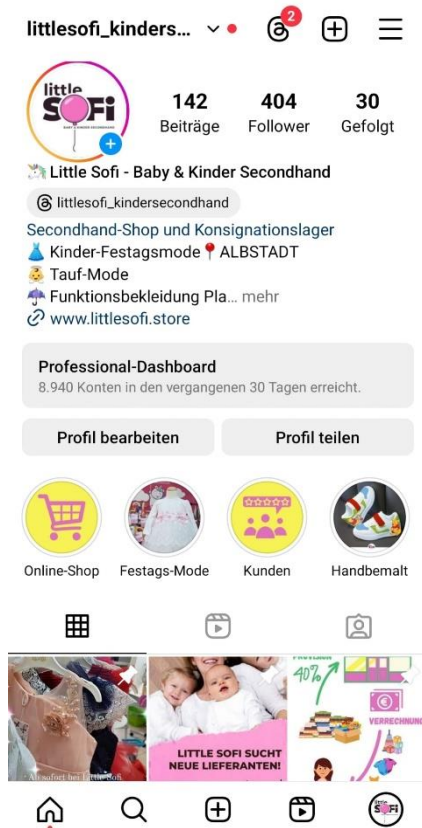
littlesofi_kinders...

2

little SOFI
BABY & KINDER SECONDHAND

142
Beiträge

404
Follower

30
Gefolgt

Little Sofi - Baby & Kinder Secondhand

littlesofi_kindersecondhand

Secondhand-Shop und Konsignationslager
Kinder-Festagsmode ALBSTADT
Tauf-Mode
Funktionsbekleidung Pla... mehr
www.littlesofi.store

Professional-Dashboard
8.940 Konten in den vergangenen 30 Tagen erreicht.

Profil bearbeiten

Profil teilen

Online-Shop

Festags-Mode

Kunden

Handbemalt

Ab sofort bei Little Sofi

LITTLE SOFI SUCHT NEUE LIEFERANTEN!

40%

VERRECHNUNG

SOFI